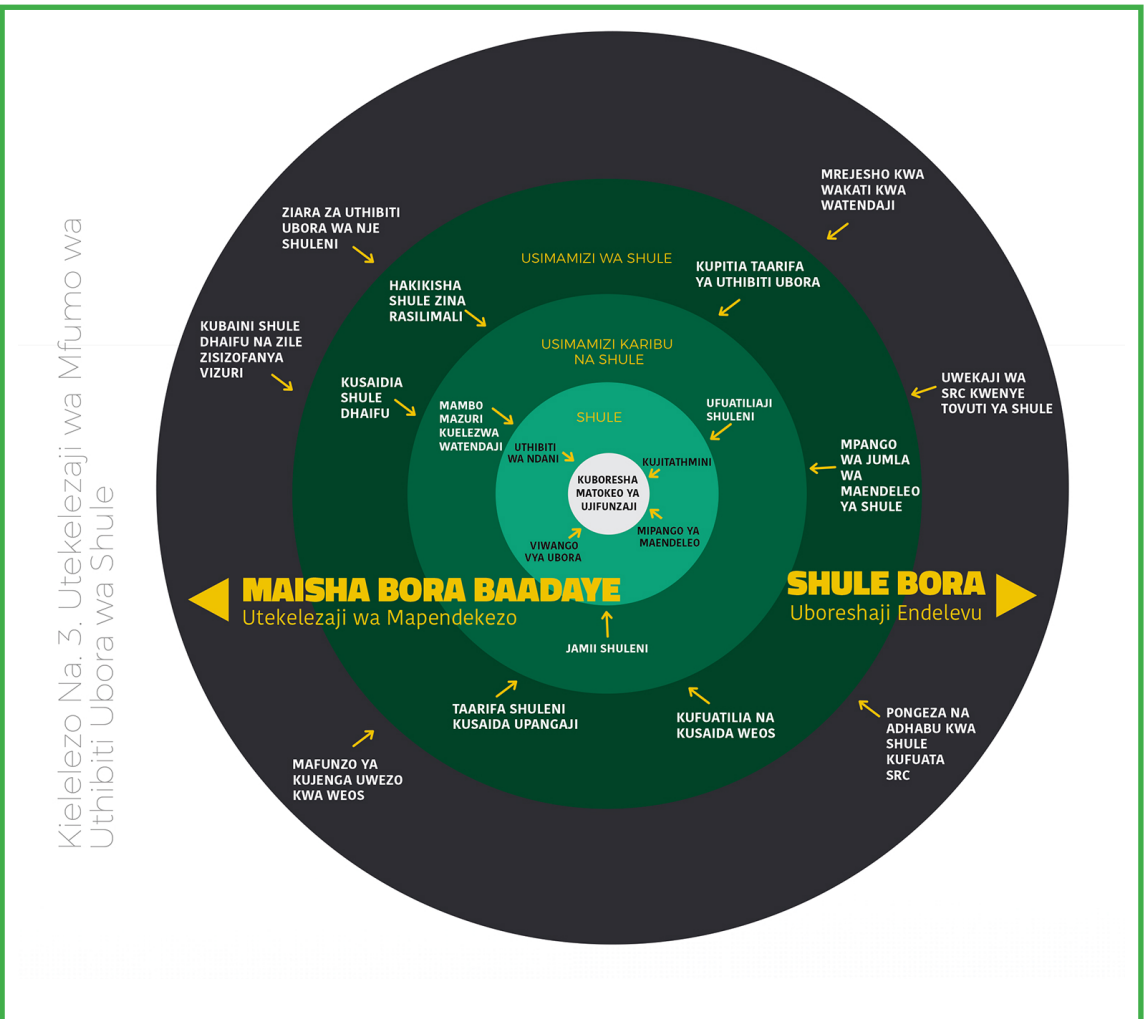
Kielelezo Na. 3. Utekelezaji wa Mfumo wa Uthibiti Ubora wa Shule

ZIARA ZA UTHIBITI UBORA WA NJE SHULENI

MREJESHO KWA WAKATI KWA WATENDAJI

USIMAMIZI WA SHULE

KUPITIA TAARIFA YA UTHIBITI UBORA

HAKIKISHA SHULE ZINA RASILIMALI

KUBAINI SHULE DHAIFU NA ZILE ZISIZOFANYA VIZURI

USIMAMIZI KARIBU NA SHULE

UWEKAJI WA SRC KWENYE TOVUTI YA SHULE

KUSAIDIA SHULE DHAIFU

MAMBO MAZURI KUELEZWA WATENDAJI

SHULE

UFUATILIAJI SHULENI

MPANGO WA JUMLA WA MAENDELEO YA SHULE

UTHIBITI WA NDANI

KUJITATHMINI

KUBORESHA MATOKEO YA UJIFUNZAJI

VIWANGO VYA UBORA

MIPANGO YA MAENDELEO

MAISHA BORA BAADAYE
Utekelezaji wa Mapendekezo

SHULE BORA
Uboreshaji Endelevu

JAMII SHULENI

TAARIFA SHULENI KUSAIDA UPANGAJI

KUFUATILIA NA KUSAIDA WEOS

PONGEZA NA ADHABU KWA SHULE KUFUATA SRC

MAFUNZO YA KUJENGA UWEZO KWA WEOS